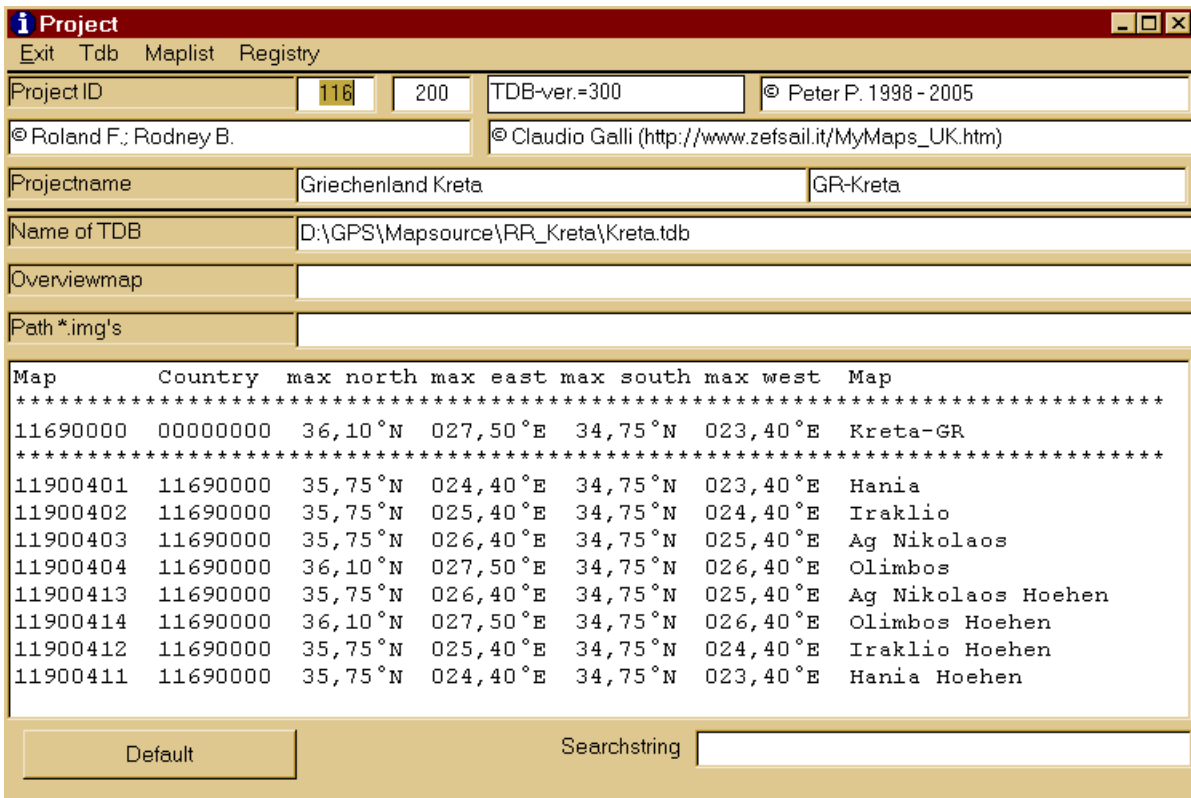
Project
Exit Tdb Maplist Registry
Project ID 116 200 TDB-ver.=300 © Peter P. 1998 - 2005
© Roland F.; Rodney B. © Claudio Galli (http://www.zefsail.it/MyMaps_UK.htm)
Projectname Griechenland Kreta GR-Kreta
Name of TDB D:\GPS\Mapsource\RR_Kreta\Kreta.tdb
Overviewmap
Path *.img's

Map Country max north max east max south max west Map
*************************************************************************
11690000 00000000 36,10°N 027,50°E 34,75°N 023,40°E Kreta-GR
*************************************************************************
11900401 11690000 35,75°N 024,40°E 34,75°N 023,40°E Hania
11900402 11690000 35,75°N 025,40°E 34,75°N 024,40°E Iraklio
11900403 11690000 35,75°N 026,40°E 34,75°N 025,40°E Ag Nikolaos
11900404 11690000 36,10°N 027,50°E 34,75°N 026,40°E Olimbos
11900413 11690000 35,75°N 026,40°E 34,75°N 025,40°E Ag Nikolaos Hoehen
11900414 11690000 36,10°N 027,50°E 34,75°N 026,40°E Olimbos Hoehen
11900412 11690000 35,75°N 025,40°E 34,75°N 024,40°E Iraklio Hoehen
11900411 11690000 35,75°N 024,40°E 34,75°N 023,40°E Hania Hoehen

Default Searchstring